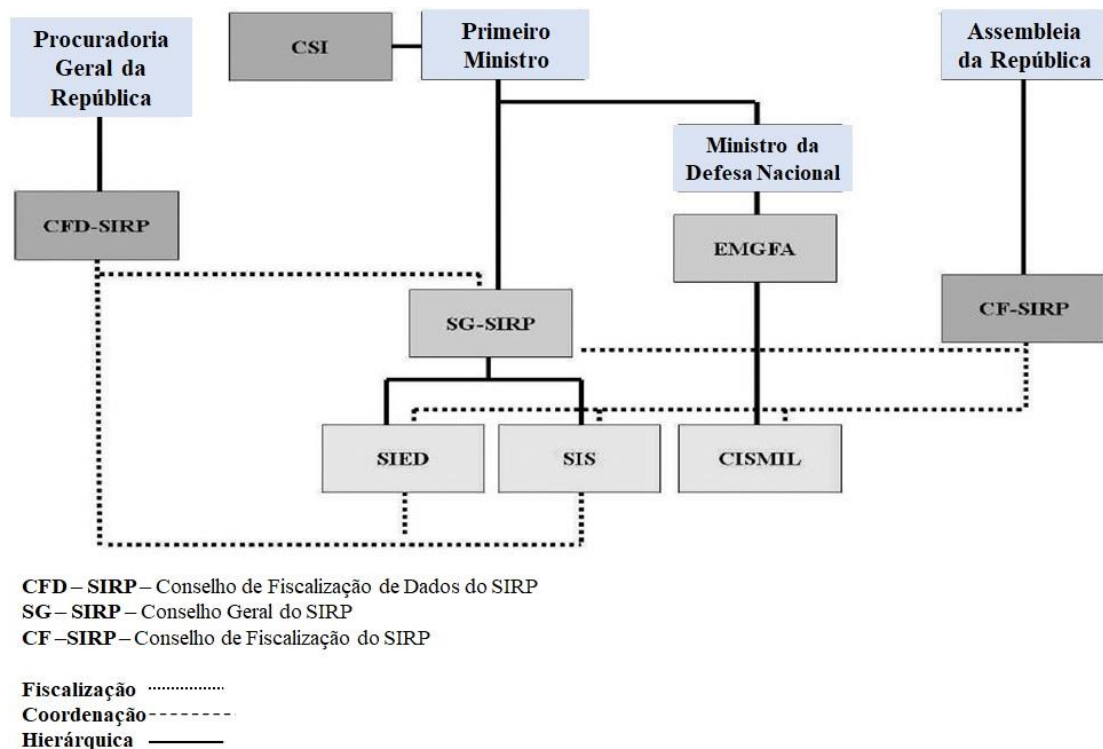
Procuradoria Geral da República

CSI

Primeiro Ministro

Assembleia da República

Ministro da Defesa Nacional

CFD-SIRP

EMGFA

SG-SIRP

CF-SIRP

SIED

SIS

CISMIL

**CFD – SIRP** – Conselho de Fiscalização de Dados do SIRP
**SG – SIRP** – Conselho Geral do SIRP
**CF –SIRP** – Conselho de Fiscalização do SIRP

**Fiscalização** ...............
**Coordenação** --------
**Hierárquica** ———